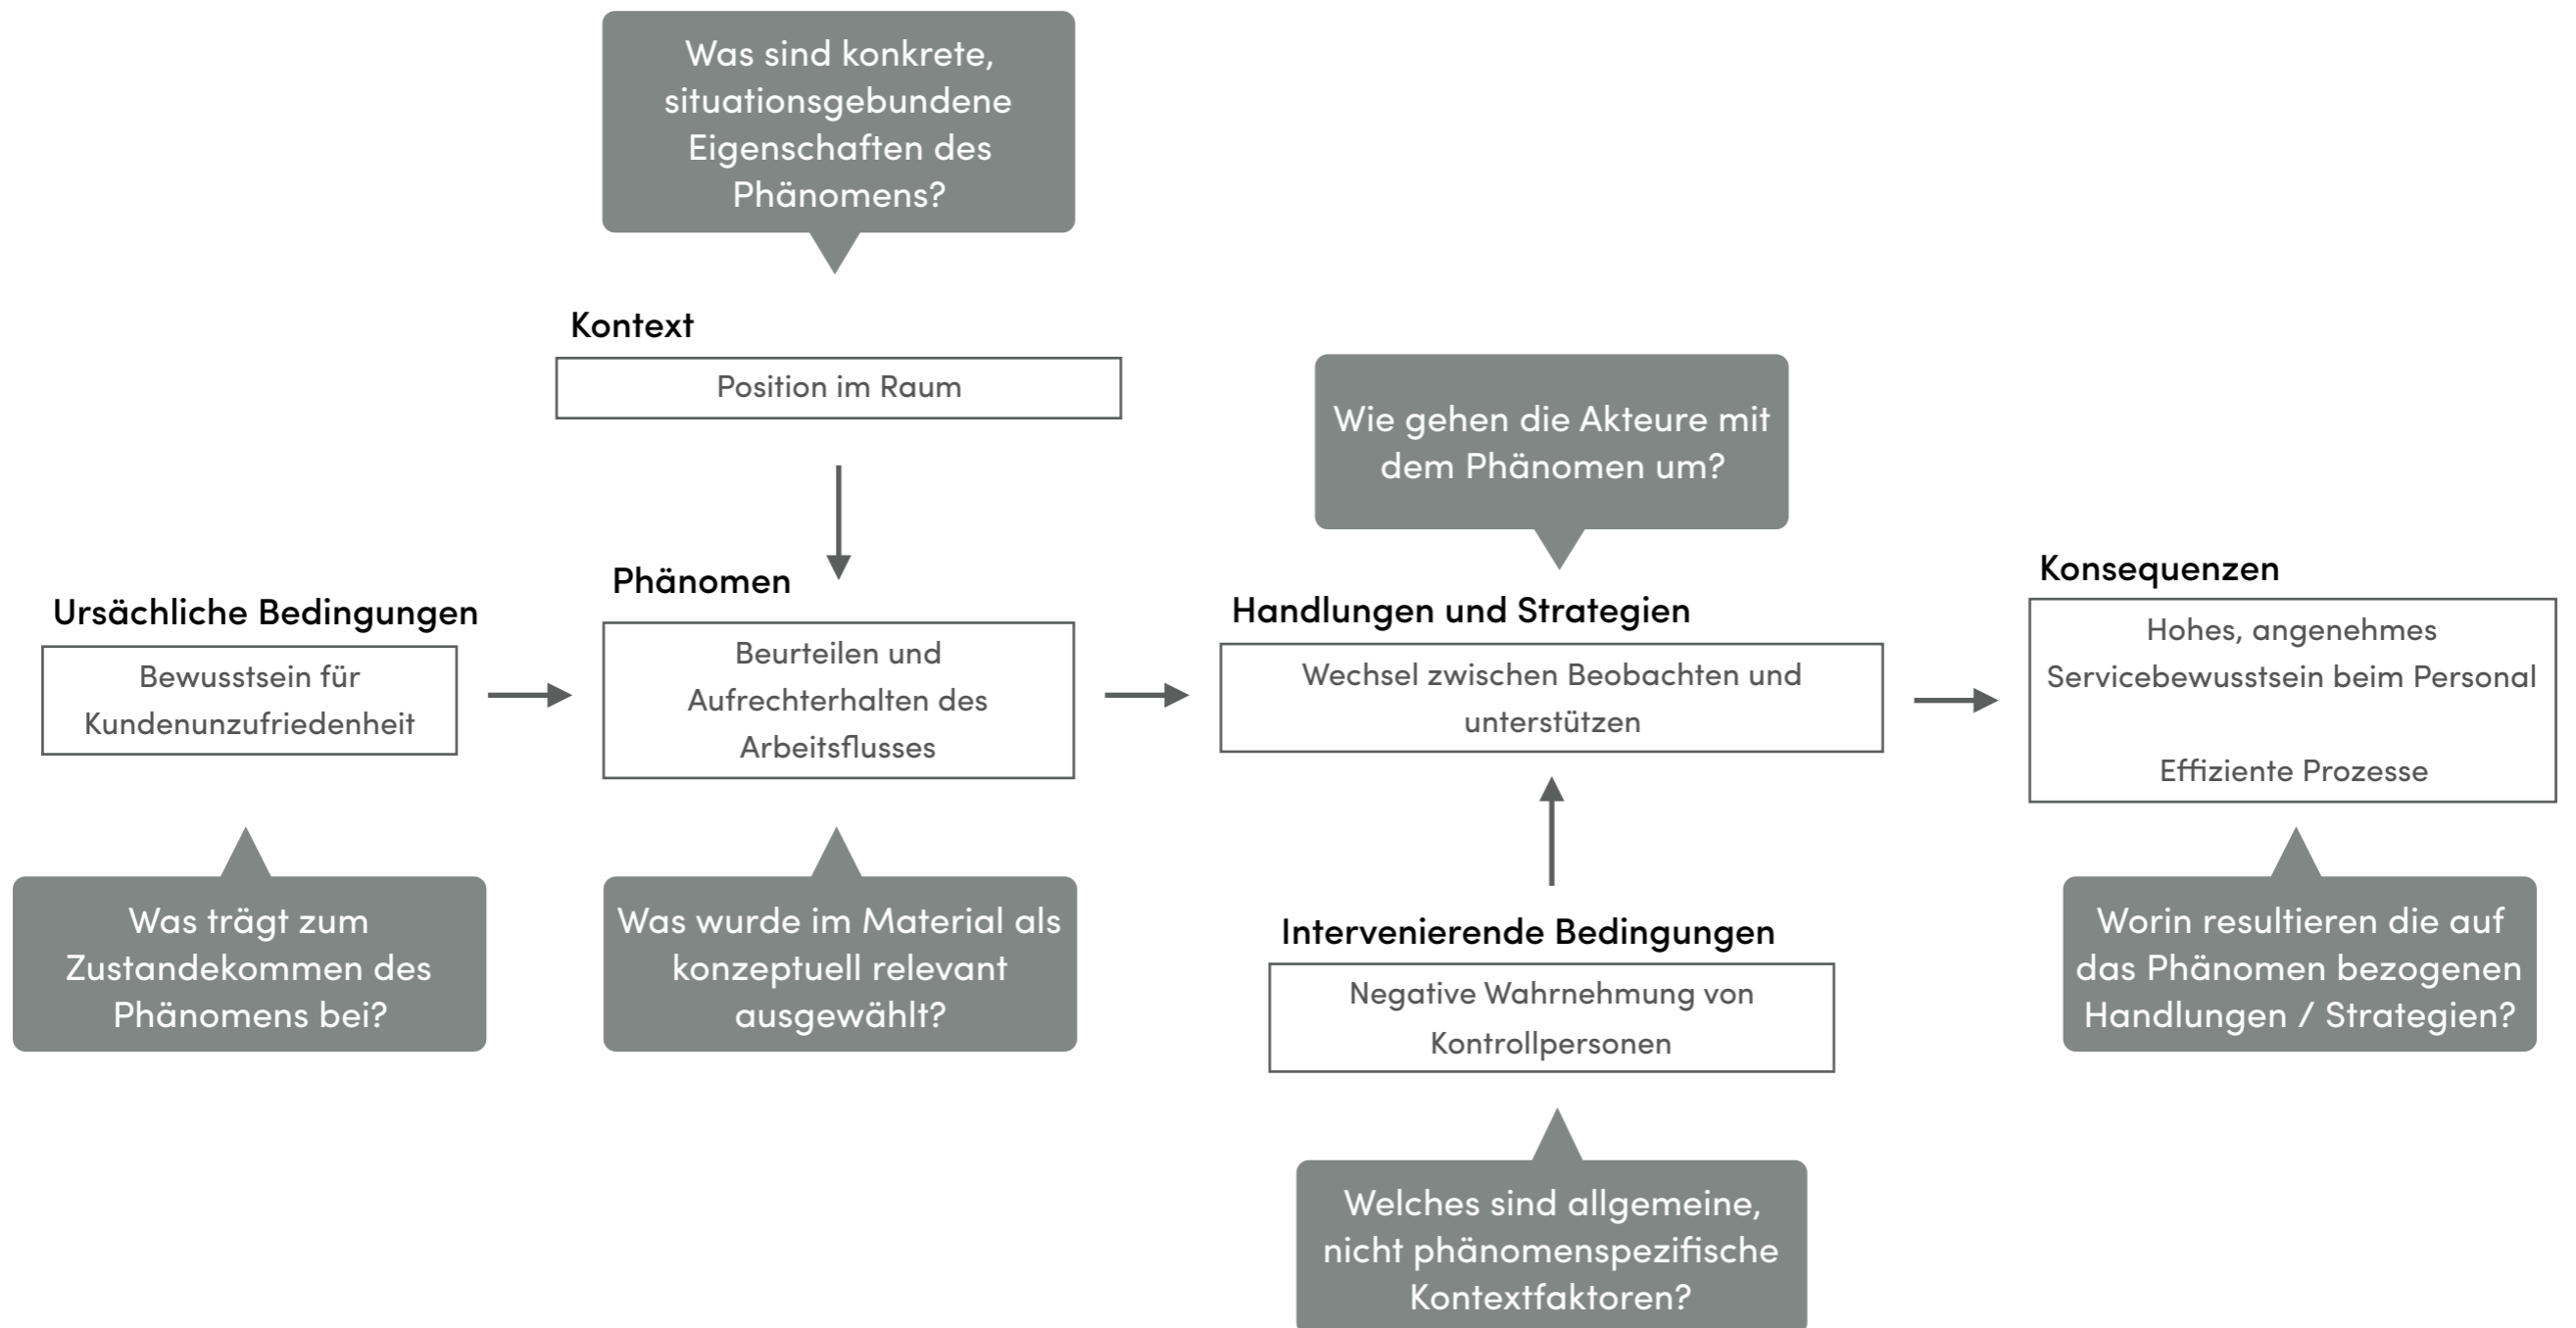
Was sind konkrete, situationsgebundene Eigenschaften des Phänomens?

Kontext

Position im Raum

Wie gehen die Akteure mit dem Phänomen um?

Phänomen

Ursächliche Bedingungen

Bewusstsein für Kundenunzufriedenheit

Beurteilen und Aufrechterhalten des Arbeitsflusses

Handlungen und Strategien

Wechsel zwischen Beobachten und unterstützen

Konsequenzen

Hohes, angenehmes Servicebewusstsein beim Personal

Effiziente Prozesse

Was trägt zum Zustandekommen des Phänomens bei?

Was wurde im Material als konzeptuell relevant ausgewählt?

Intervenierende Bedingungen

Negative Wahrnehmung von Kontrollpersonen

Worin resultieren die auf das Phänomen bezogenen Handlungen / Strategien?

Welches sind allgemeine, nicht phänomenspezifische Kontextfaktoren?